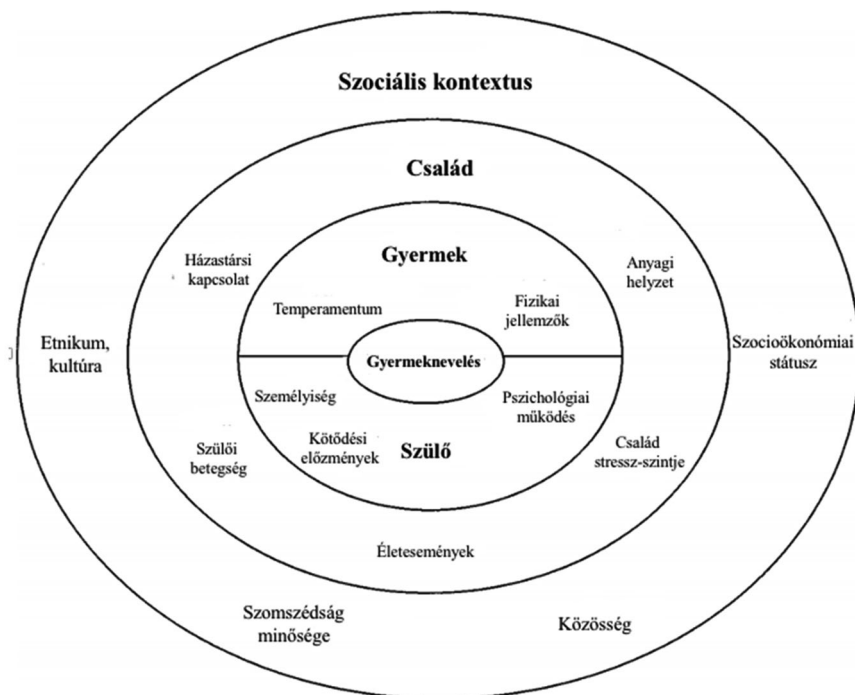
Szociális kontextus

Család

Házastársi kapcsolat

Gyermek

Anyagi helyzet

Temperamentum

Fizikai jellemzők

Etnikum, kultúra

Gyermeknevelés

Szocioökonómiai státusz

Személyiség

Pszichológiai működés

Szülői betegség

Kötődési előzmények

Szülő

Család stressz-szintje

Életesemények

Szomszédság minősége

Közösség